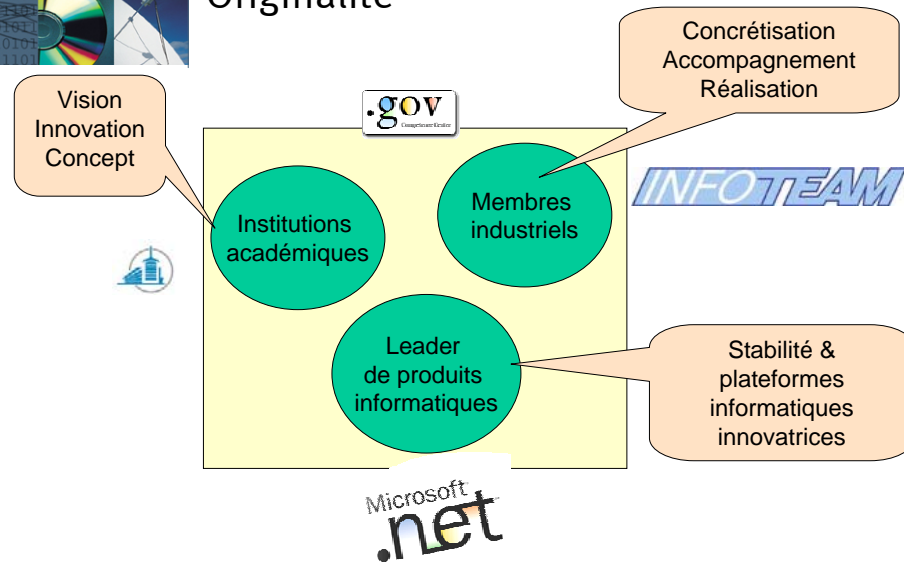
Originalité

Concrétisation
Accompagnement
Réalisation

Vision
Innovation
Concept

.gov
Competence Center

Institutions académiques

Membres industriels

INFOTEAM

Leader de produits informatiques

Stabilité & plateformes informatiques innovatrices

Microsoft .net